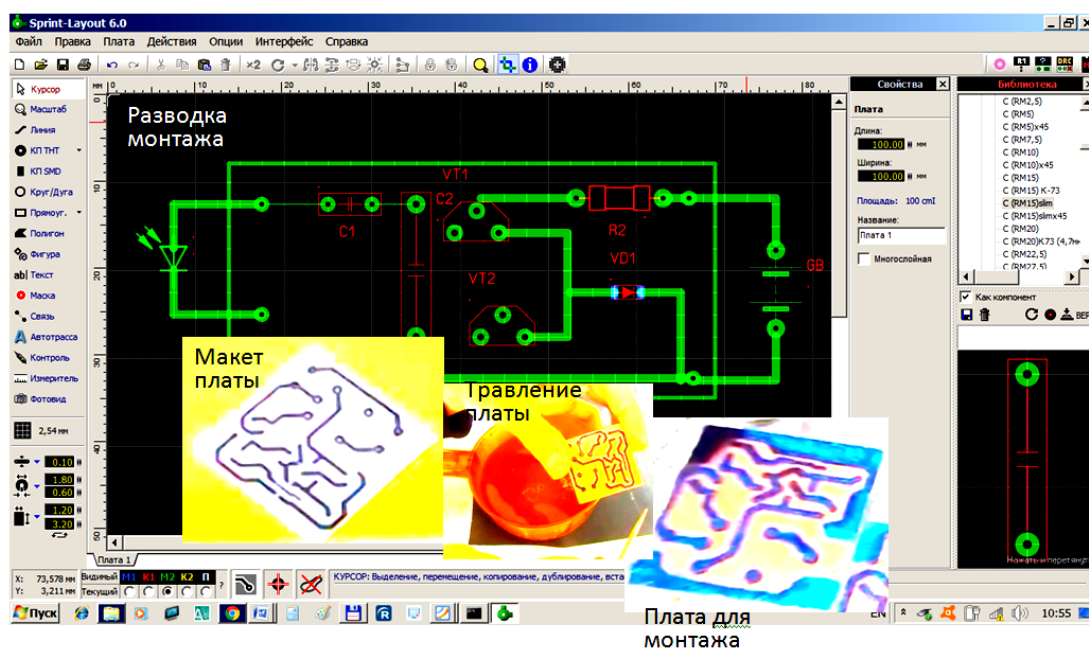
Sprint-Layout 6.0

Файл Правка Плата Действия Опции Интерфейс Справка

Курсор
Масштаб
Линия
КП ТНТ
КП SMD
Круг/Дуга
Прямоуг.
Полигон
Фигура
Текст
Маска
Связь
Автотрасса
Контроль
Измеритель
Фотовид

2,54 мм
0.10
1.80
0.60
1.20
3.20

Разводка монтажа

VT1
C2
C1
R2
VT2
VD1
GB

Макет платы

Травление платы

Плата для монтажа

Свойства
Плата
Длина:
100.00 мм
Ширина:
100.00 мм
Площадь: 100 cm!
Название:
Плата 1
Многослойная

Библиотека
C (RM2,5)
C (RM5)
C (RM5)x45
C (RM7,5)
C (RM10)
C (RM10)x45
C (RM15)
C (RM15) K-73
C (RM15)slim
C (RM15)slimx45
C (RM20)
C (RM20)K73 (4,7н
C (RM22,5)
C (RM27,5)

Как компонент

Плата 1
X: 73,578 мм
Y: 3,211 мм
Видимый M1 K1 M2 K2 П
Текущий
КУРСОР: Выделение, перемещение, копирование, дублирование, вста

Пуск
EN
10:55